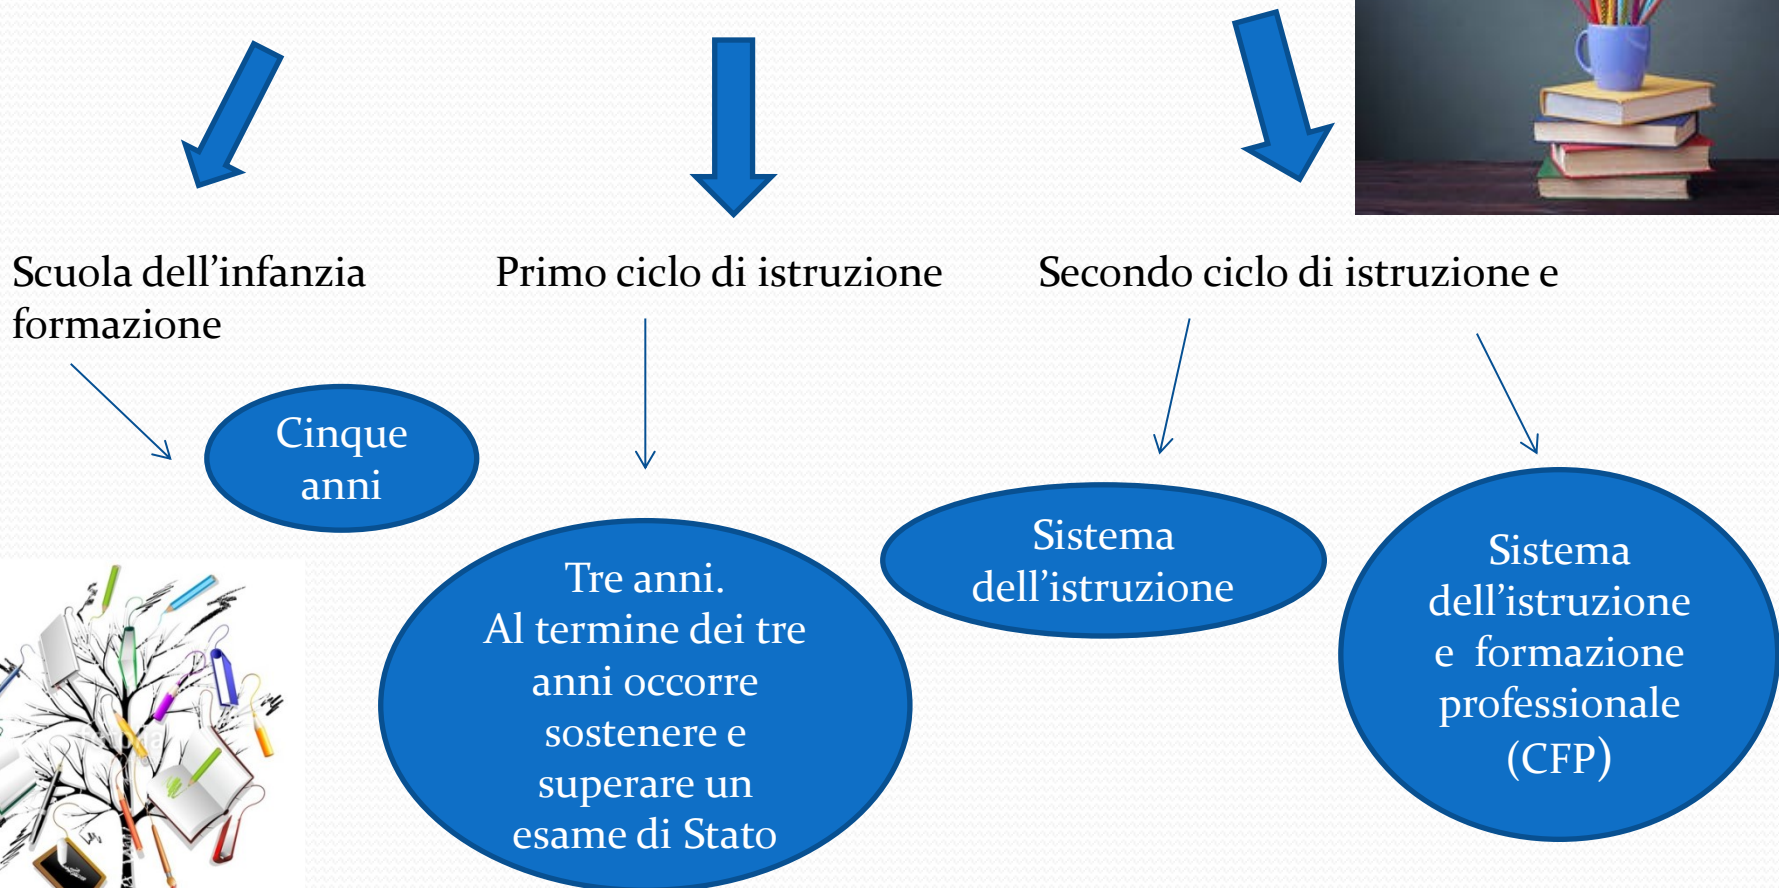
Scuola dell’infanzia

Primo ciclo di istruzione

Secondo ciclo di istruzione e formazione

Cinque anni

Tre anni.
Al termine dei tre anni occorre sostenere e superare un esame di Stato

Sistema dell’istruzione

Sistema dell’istruzione e formazione professionale (CFP)